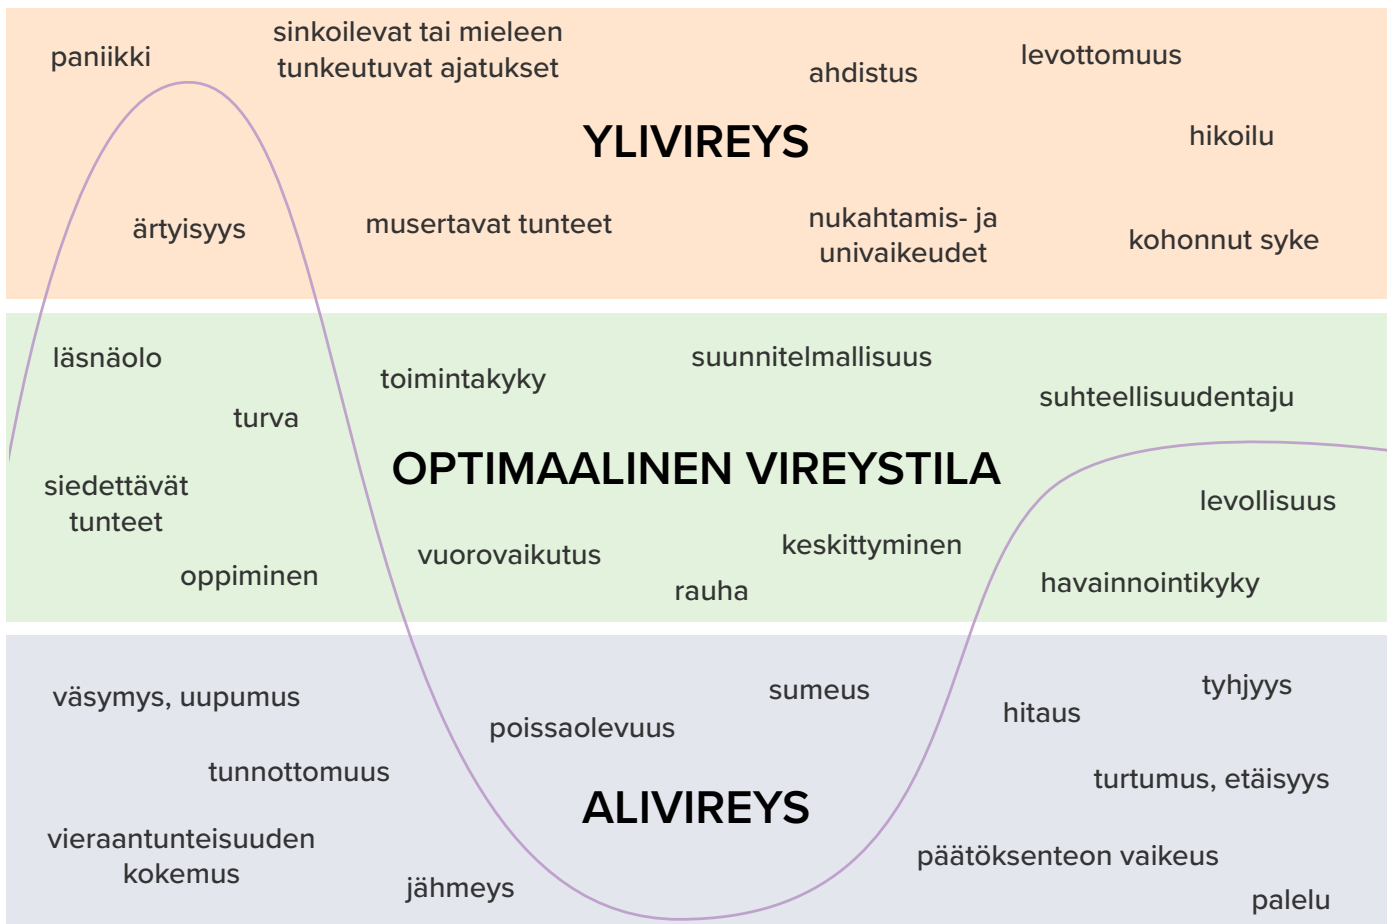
paniikki

sinkoilevat tai mieleen tunkeutuvat ajatukset

ahdistus

levottomuus

YLIVIREYS

hikoilu

ärtyisyys

musertavat tunteet

nukahtamis- ja univaikeudet

kohonnut syke

läsnäolo

toimintakyky

suunnitelmallisuus

suhteellisuudentaju

turva

OPTIMAALINEN VIREYSTILA

siedettävät tunteet

levollisuus

keskittyminen

vuorovaikutus

oppiminen

rauha

havainnointikyky

väsymys, uupumus

sumeus

tyhjyys

hitaus

poissaolevuus

tunnottomuus

turtumus, etäisyys

ALIVIREYS

vieraantunteisuuden kokemus

päätöksenteon vaikeus

jähmeys

palelu